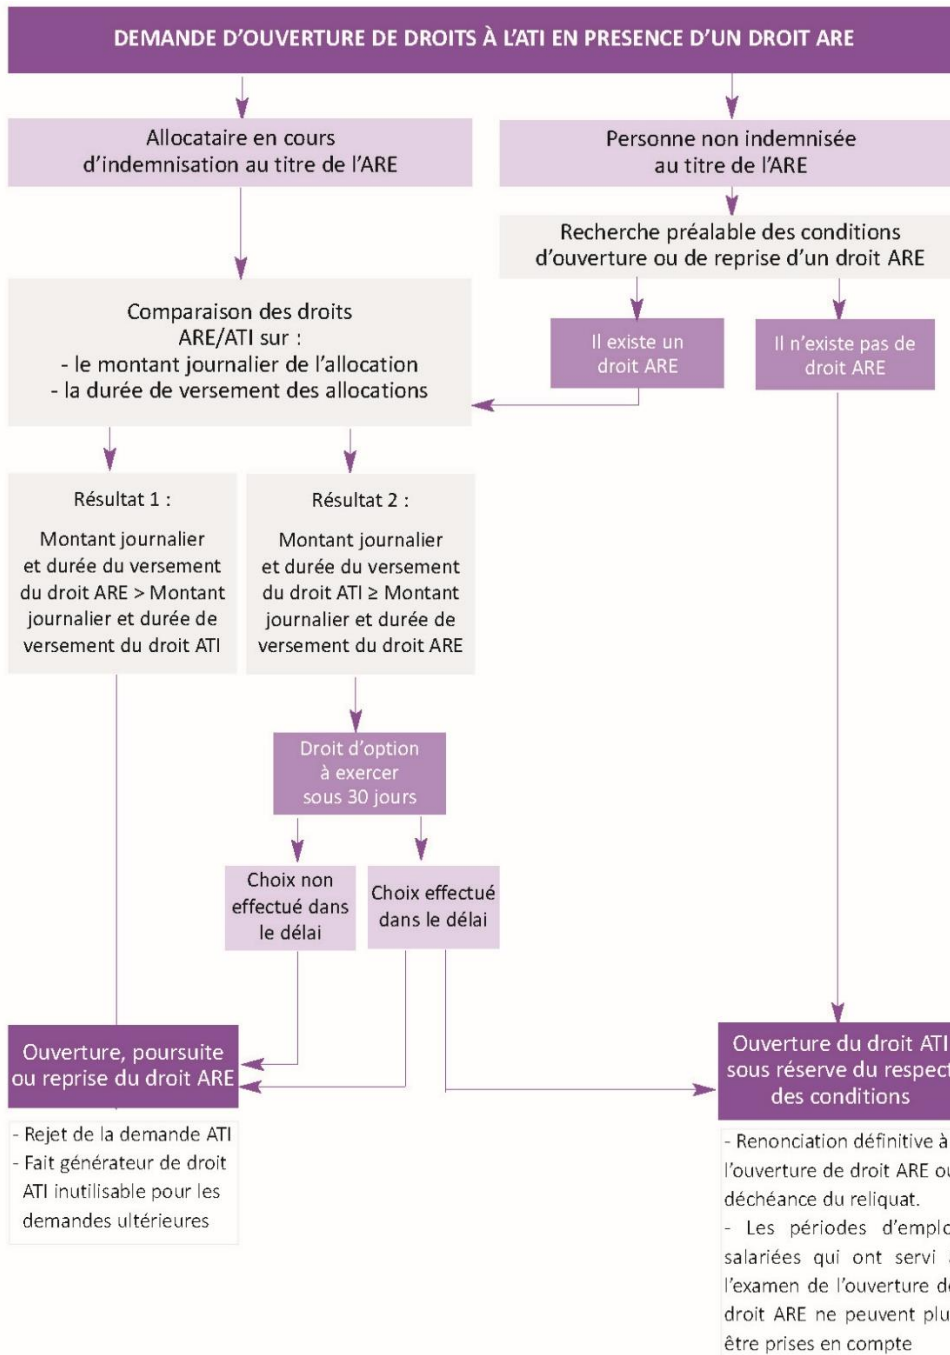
DEMANDE D'OUVERTURE DE DROITS À L'ATI EN PRESENCE D'UN DROIT ARE

Allocataire en cours d'indemnisation au titre de l'ARE

Personne non indemnisée au titre de l'ARE

Recherche préalable des conditions d'ouverture ou de reprise d'un droit ARE

Il existe un droit ARE

Il n'existe pas de droit ARE

Comparaison des droits ARE/ATI sur :
- le montant journalier de l'allocation
- la durée de versement des allocations

Résultat 1 :

Montant journalier et durée du versement du droit ARE > Montant journalier et durée de versement du droit ATI

Résultat 2 :

Montant journalier et durée du versement du droit ATI ≥ Montant journalier et durée de versement du droit ARE

Droit d'option à exercer sous 30 jours

Choix non effectué dans le délai

Choix effectué dans le délai

Ouverture, poursuite ou reprise du droit ARE

- Rejet de la demande ATI
- Fait générateur de droit ATI inutilisable pour les demandes ultérieures

Ouverture du droit ATI sous réserve du respect des conditions

- Renonciation définitive à l'ouverture de droit ARE ou déchéance du reliquat.
- Les périodes d'emplo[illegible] salariées qui ont servi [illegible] l'examen de l'ouverture d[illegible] droit ARE ne peuvent plu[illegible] être prises en compte